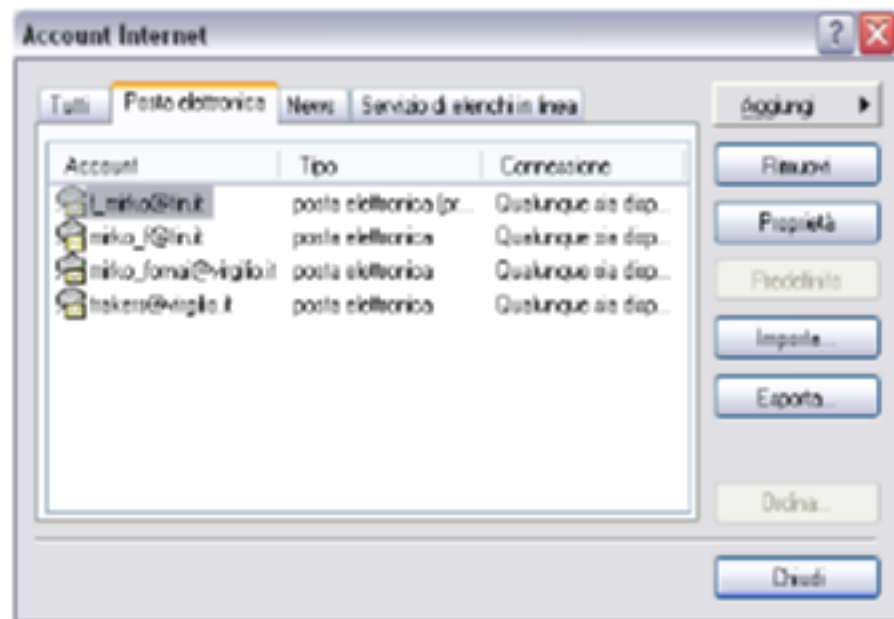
Account Internet

Tutti | Posta elettronica | News | Servizio di elenchi in linea

| Account | Tipo | Connessione |
|---|---|---|
| l_mirko@tin.it | posta elettronica (pr... | Qualunque sia disp... |
| mirko_f@tin.it | posta elettronica | Qualunque sia disp... |
| mirko_fornai@virgilio.it | posta elettronica | Qualunque sia disp... |
| hakers@virgilio.it | posta elettronica | Qualunque sia disp... |

Aggiungi

Rimuovi

Proprietà

Predefinito

Importa...

Esporta...

Ordina...

Chiudi